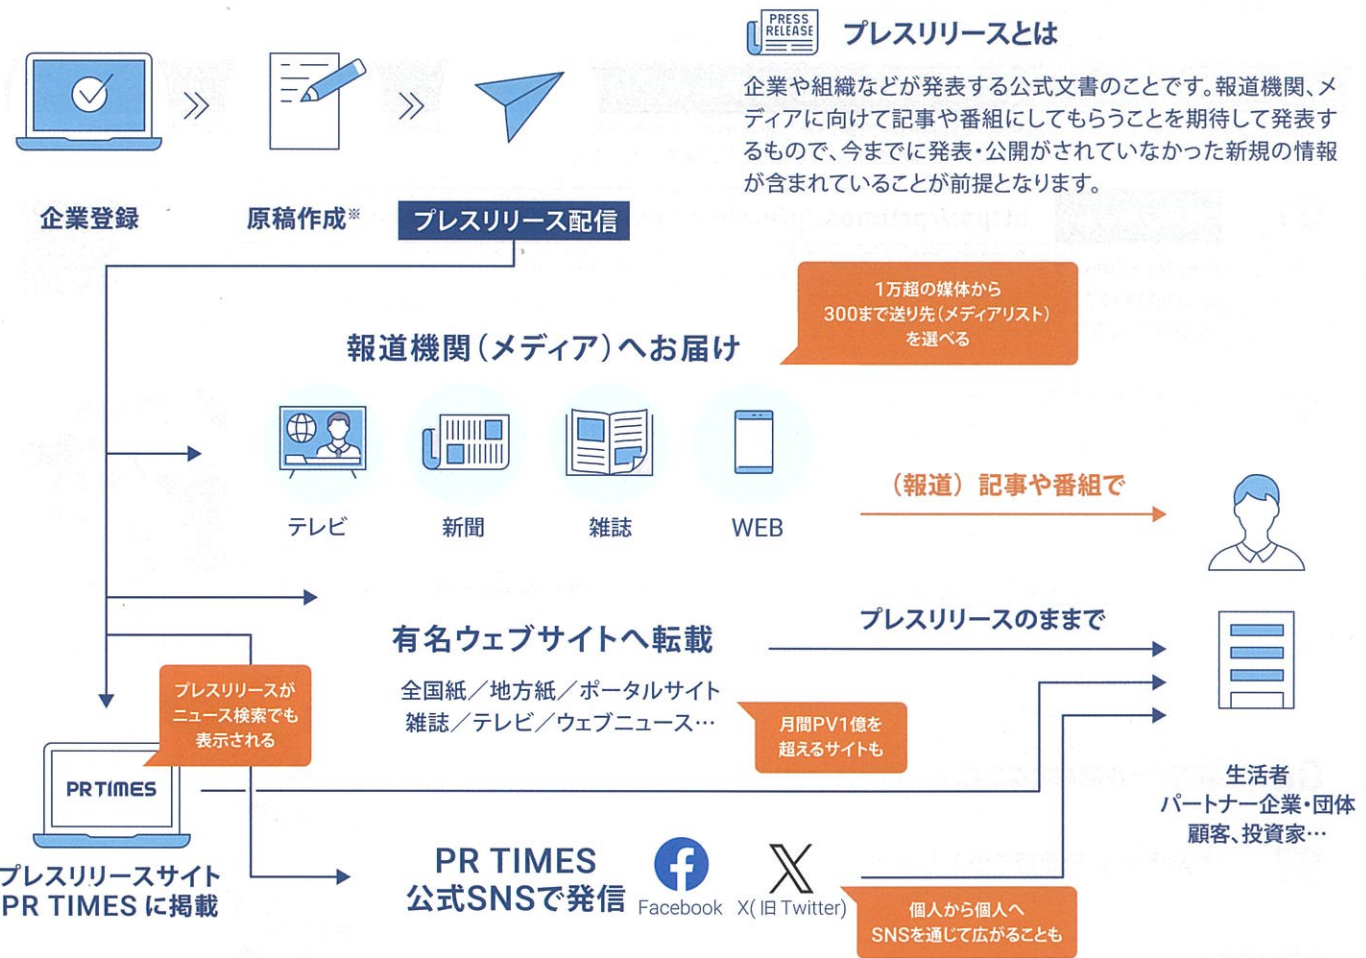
PRESS RELEASE

プレスリリースとは

企業や組織などが発表する公式文書のことです。報道機関、メディアに向けて記事や番組にしてもらうことを期待して発表するもので、今までに発表・公開がされていなかった新規の情報が含まれていることが前提となります。

企業登録

原稿作成※

プレスリリース配信

1万超の媒体から300まで送り先(メディアリスト)を選べる

報道機関(メディア)へお届け

テレビ

新聞

雑誌

WEB

(報道)記事や番組で

有名ウェブサイトへ転載

プレスリリースのままで

全国紙/地方紙/ポータルサイト
雑誌/テレビ/ウェブニュース…

月間PV1億を超えるサイトも

プレスリリースがニュース検索でも表示される

PR TIMES

プレスリリースサイト
PR TIMES に掲載

PR TIMES
公式SNSで発信

Facebook

X(旧 Twitter)

個人から個人へ
SNSを通じて広がることも

生活者
パートナー企業・団体
顧客、投資家…